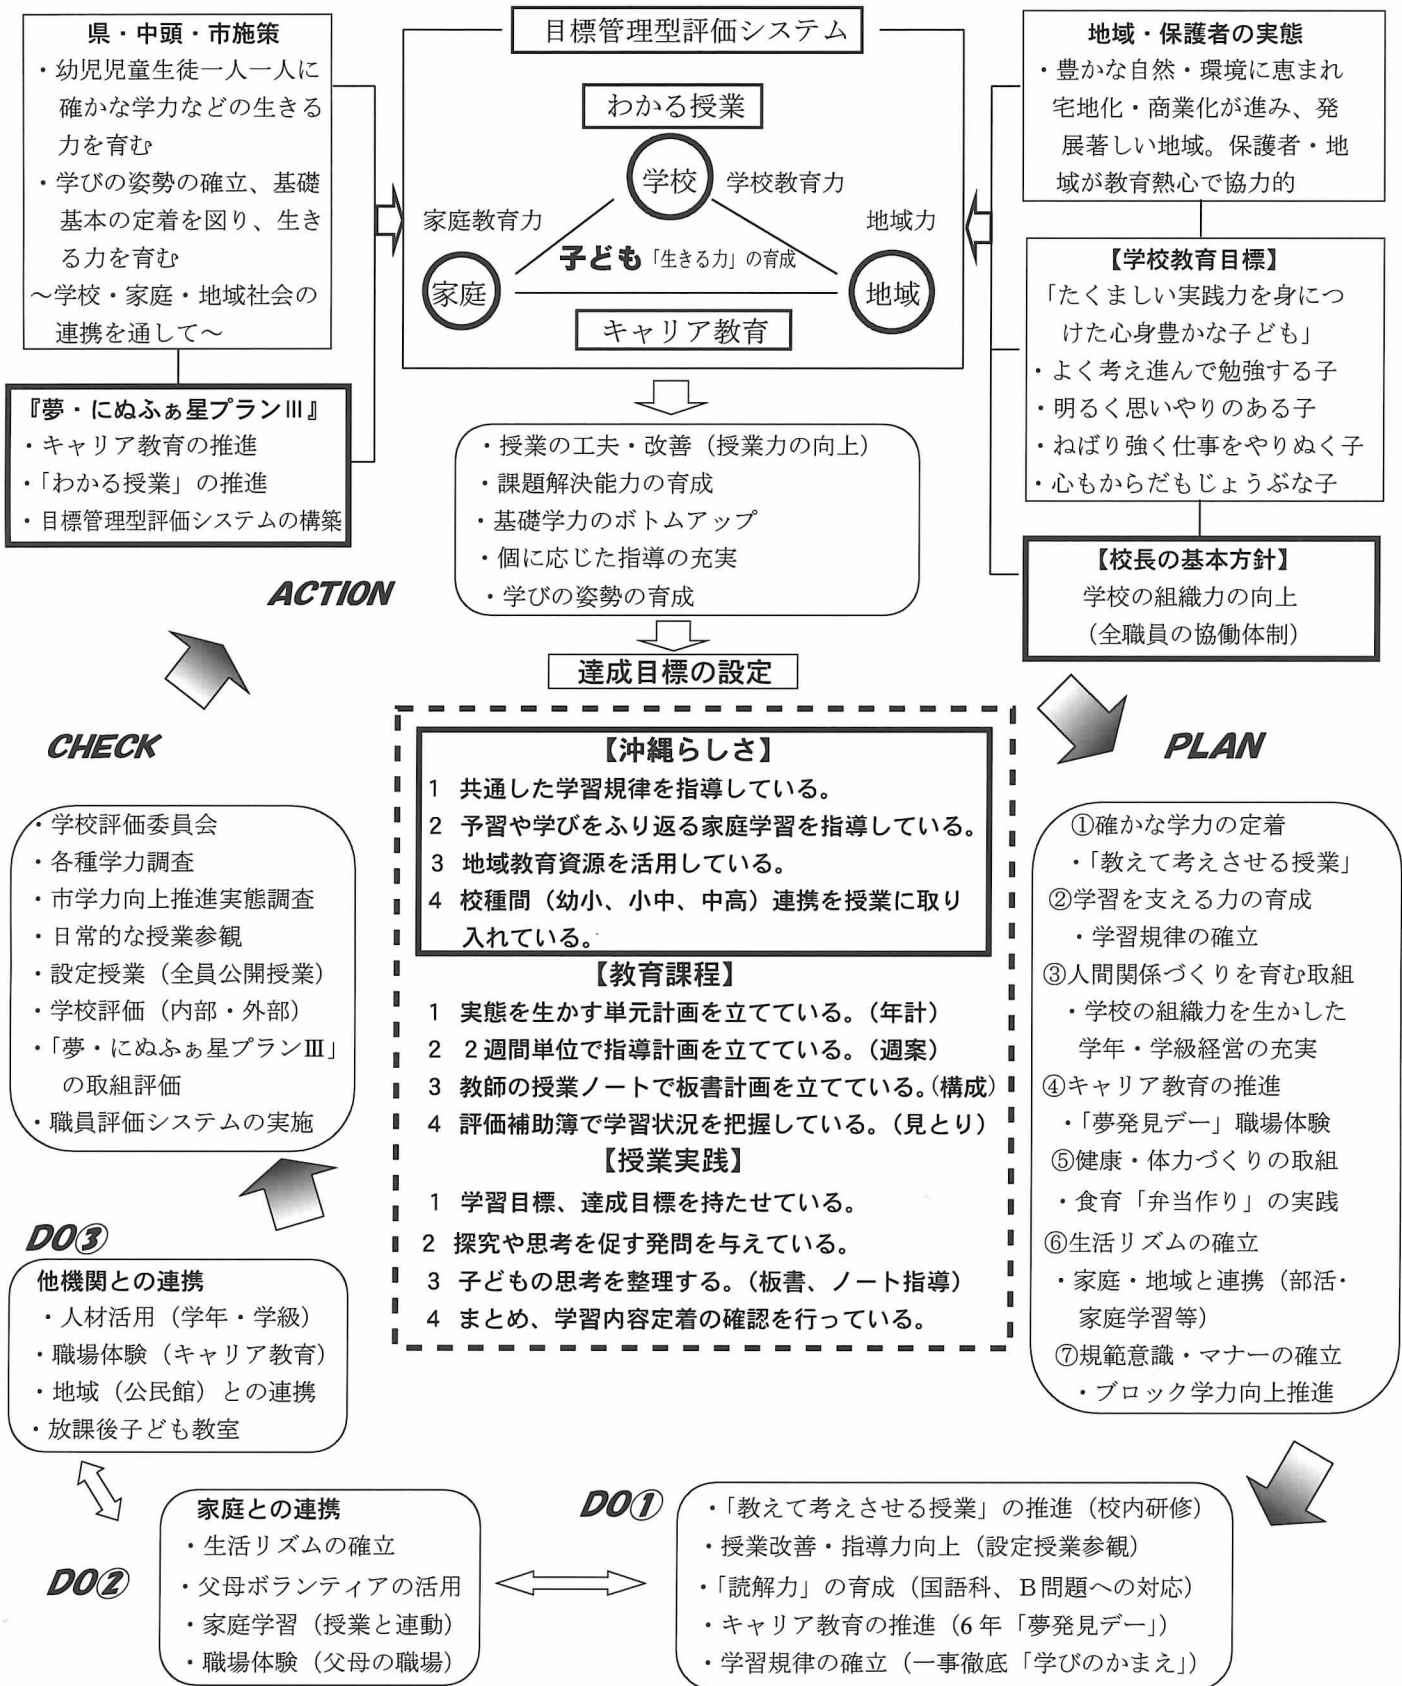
県・中頭・市施策
・幼児児童生徒一人一人に確かな学力などの生きる力を育む
・学びの姿勢の確立、基礎基本の定着を図り、生きる力を育む
〜学校・家庭・地域社会の連携を通して〜

『夢・にぬふぁ星プランⅢ』
・キャリア教育の推進
・「わかる授業」の推進
・目標管理型評価システムの構築

目標管理型評価システム
わかる授業
学校
学校教育力
家庭教育力
地域力
子ども「生きる力」の育成
家庭
地域
キャリア教育

地域・保護者の実態
・豊かな自然・環境に恵まれ宅地化・商業化が進み、発展著しい地域。保護者・地域が教育熱心で協力的

【学校教育目標】
「たくましい実践力を身につけた心身豊かな子ども」
・よく考え進んで勉強する子
・明るく思いやりのある子
・ねばり強く仕事をやりぬく子
・心もからだもじょうぶな子

【校長の基本方針】
学校の組織力の向上
（全職員の協働体制）

・授業の工夫・改善（授業力の向上）
・課題解決能力の育成
・基礎学力のボトムアップ
・個に応じた指導の充実
・学びの姿勢の育成

ACTION

達成目標の設定

CHECK

PLAN

【沖縄らしさ】
1 共通した学習規律を指導している。
2 予習や学びをふり返る家庭学習を指導している。
3 地域教育資源を活用している。
4 校種間（幼小、小中、中高）連携を授業に取り入れている。
【教育課程】
1 実態を生かす単元計画を立てている。（年計）
2 2週間単位で指導計画を立てている。（週案）
3 教師の授業ノートで板書計画を立てている。（構成）
4 評価補助簿で学習状況を把握している。（見とり）
【授業実践】
1 学習目標、達成目標を持たせている。
2 探究や思考を促す発問を与えている。
3 子どもの思考を整理する。（板書、ノート指導）
4 まとめ、学習内容定着の確認を行っている。

・学校評価委員会
・各種学力調査
・市学力向上推進実態調査
・日常的な授業参観
・設定授業（全員公開授業）
・学校評価（内部・外部）
・「夢・にぬふぁ星プランⅢ」の取組評価
・職員評価システムの実施

①確かな学力の定着
・「教えて考えさせる授業」
②学習を支える力の育成
・学習規律の確立
③人間関係づくりを育む取組
・学校の組織力を生かした学年・学級経営の充実
④キャリア教育の推進
・「夢発見デー」職場体験
⑤健康・体力づくりの取組
・食育「弁当作り」の実践
⑥生活リズムの確立
・家庭・地域と連携（部活・家庭学習等）
⑦規範意識・マナーの確立
・ブロック学力向上推進

DO③
他機関との連携
・人材活用（学年・学級）
・職場体験（キャリア教育）
・地域（公民館）との連携
・放課後子ども教室

DO②
家庭との連携
・生活リズムの確立
・父母ボランティアの活用
・家庭学習（授業と連動）
・職場体験（父母の職場）

DO①
・「教えて考えさせる授業」の推進（校内研修）
・授業改善・指導力向上（設定授業参観）
・「読解力」の育成（国語科、B問題への対応）
・キャリア教育の推進（6年「夢発見デー」）
・学習規律の確立（一事徹底「学びのかまえ」）